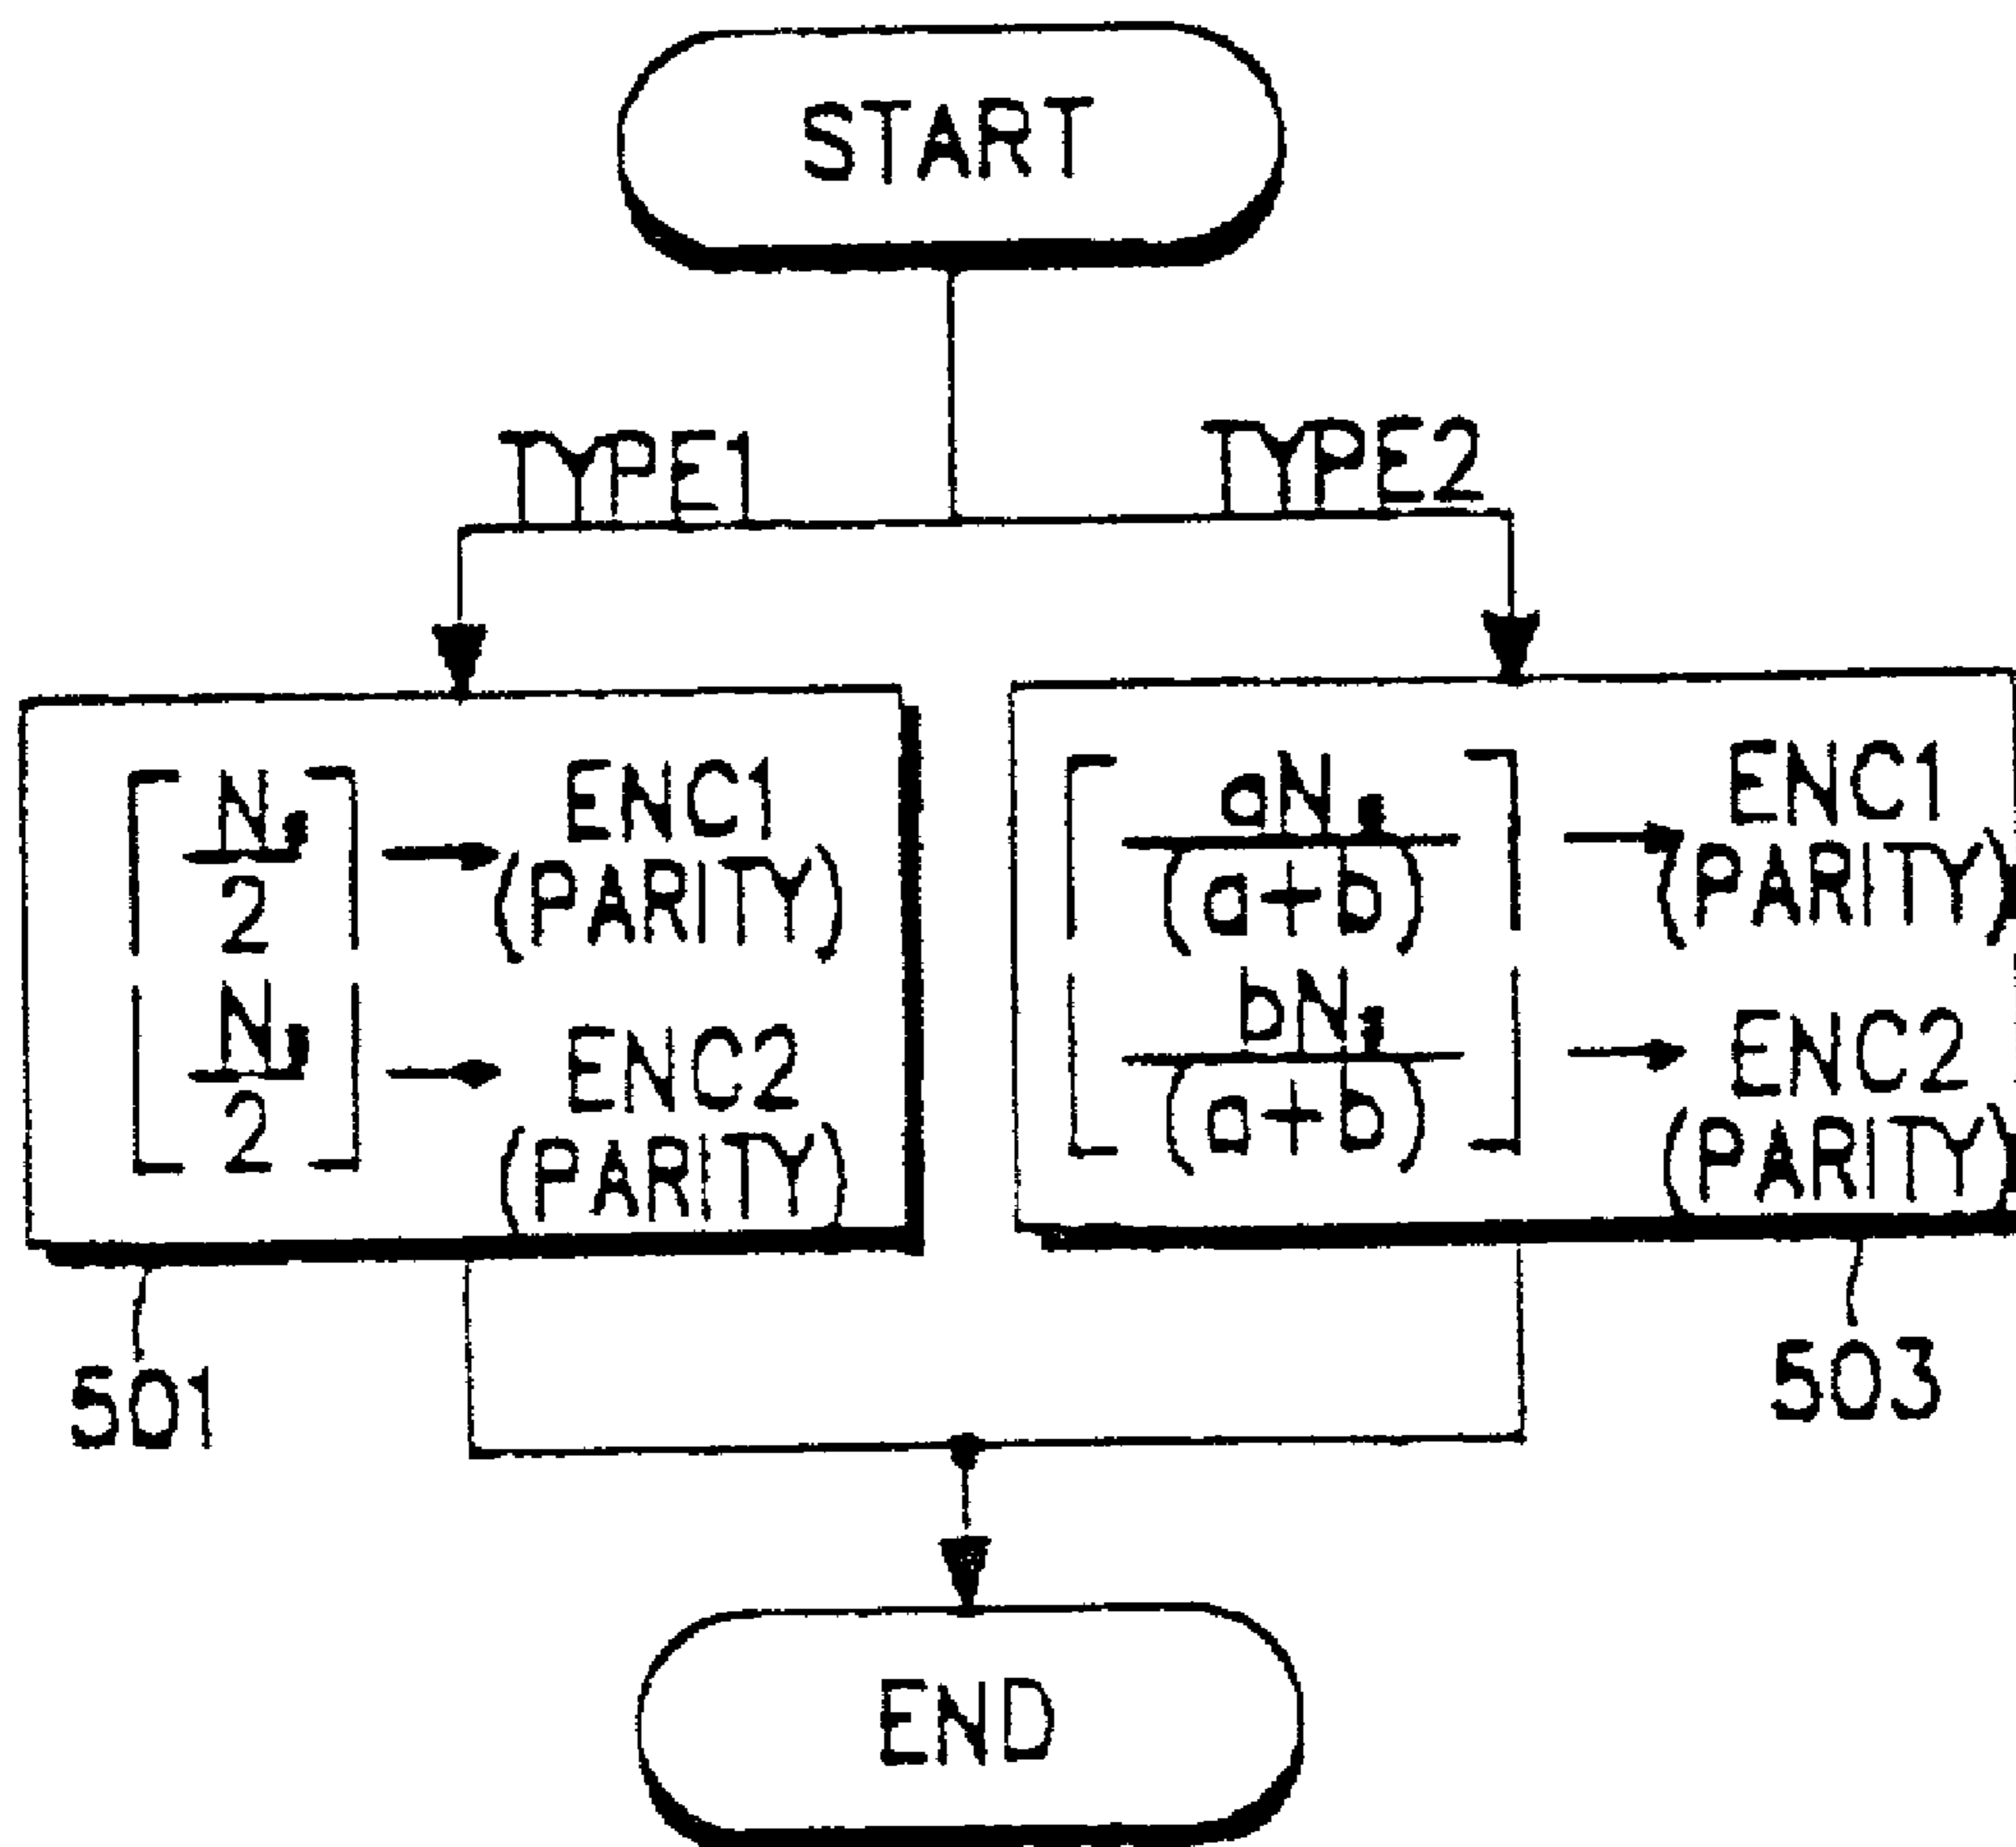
START

TYPE1

TYPE2

$\lceil \frac{N_s}{2} \rceil$ → ENC1 (PARITY)
$\lfloor \frac{N_s}{2} \rfloor$ → ENC2 (PARITY)

$\lceil \frac{aN_s}{(a+b)} \rceil$ → ENC1 (PARITY)
$\lfloor \frac{bN_s}{(a+b)} \rfloor$ → ENC2 (PARITY)

501

503

END